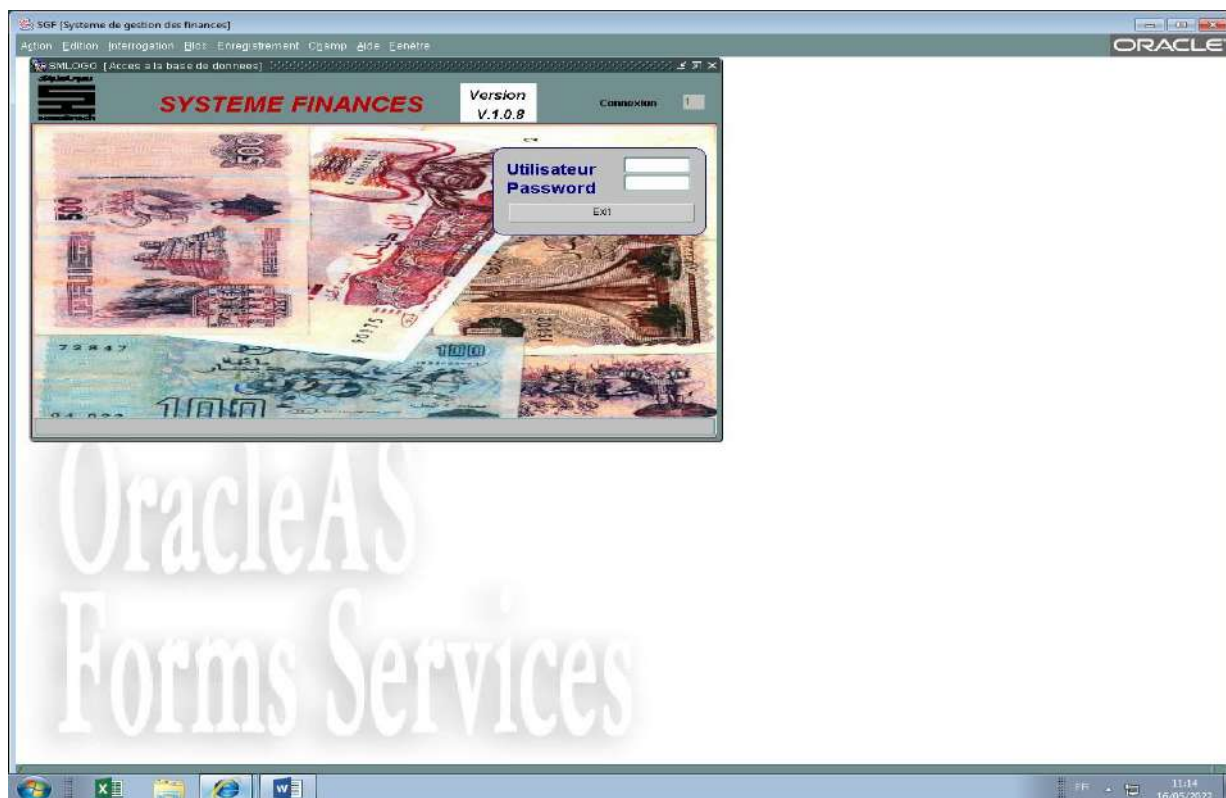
SGF [Systeme de gestion des finances]

Action Edition Interrogation Bloc Enregistrement Champ Aide Fenêtre

ORACLE

SMLOGO [Acces a la base de donnees]

SYSTEME FINANCES

Version V.1.0.8

Connexion 1

Utilisateur

Password

Exit

500

100

OracleAS Forms Services

FR

11:14

16/05/2022